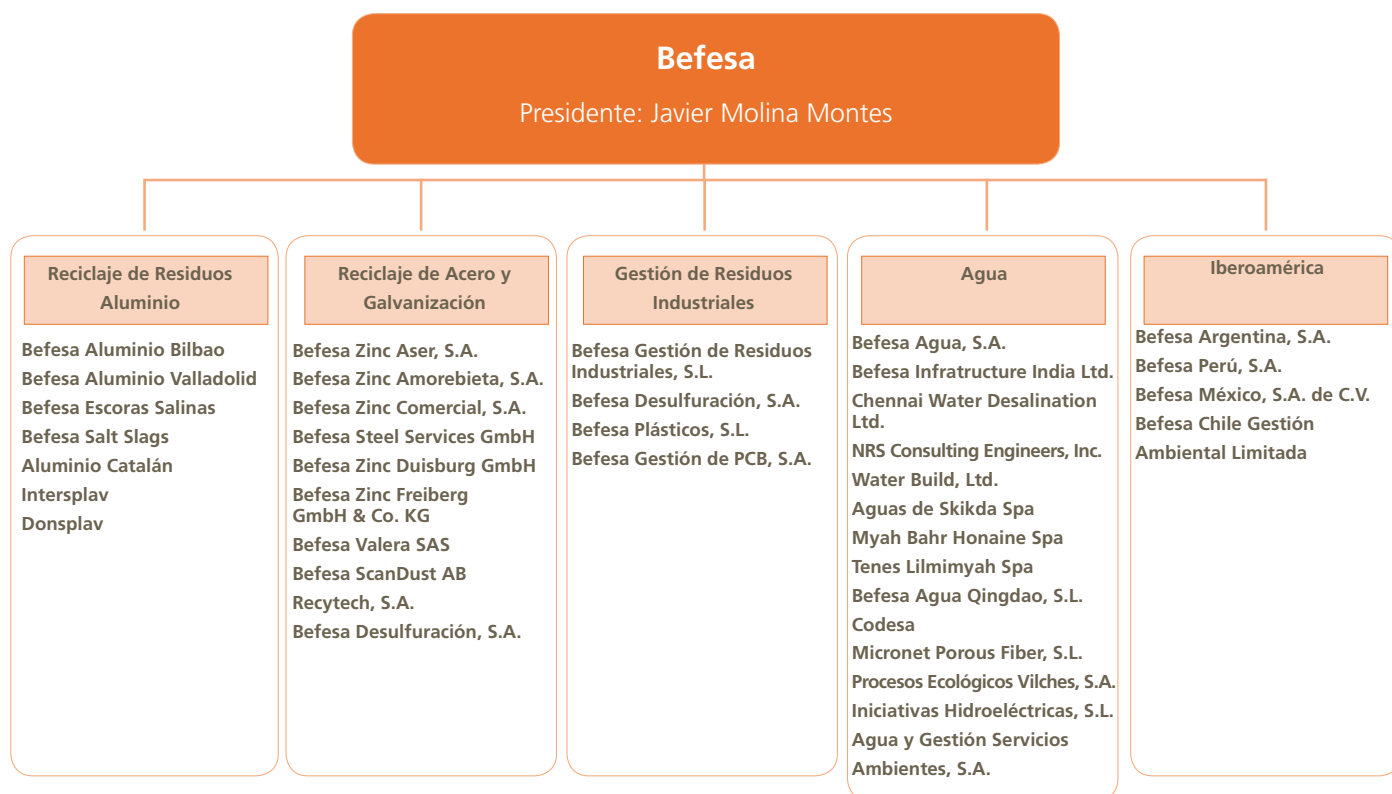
Befesa

Presidente: Javier Molina Montes

Reciclaje de Residuos Aluminio

Befesa Aluminio Bilbao
Befesa Aluminio Valladolid
Befesa Escoras Salinas
Befesa Salt Slags
Aluminio Catalán
Intersplav
Donsplav

Reciclaje de Acero y Galvanización

Befesa Zinc Aser, S.A.
Befesa Zinc Amorebieta, S.A.
Befesa Zinc Comercial, S.A.
Befesa Steel Services GmbH
Befesa Zinc Duisburg GmbH
Befesa Zinc Freiberg GmbH & Co. KG
Befesa Valera SAS
Befesa ScanDust AB
Recytech, S.A.
Befesa Desulfuración, S.A.

Gestión de Residuos Industriales

Befesa Gestión de Residuos Industriales, S.L.
Befesa Desulfuración, S.A.
Befesa Plásticos, S.L.
Befesa Gestión de PCB, S.A.

Agua

Befesa Agua, S.A.
Befesa Infratructure India Ltd.
Chennai Water Desalination Ltd.
NRS Consulting Engineers, Inc.
Water Build, Ltd.
Aguas de Skikda Spa
Myah Bahr Honaine Spa
Tenes Lilmimyah Spa
Befesa Agua Qingdao, S.L.
Codesa
Micronet Porous Fiber, S.L.
Procesos Ecológicos Vilches, S.A.
Iniciativas Hidroeléctricas, S.L.
Agua y Gestión Servicios Ambientes, S.A.

Iberoamérica

Befesa Argentina, S.A.
Befesa Perú, S.A.
Befesa México, S.A. de C.V.
Befesa Chile Gestión Ambiental Limitada